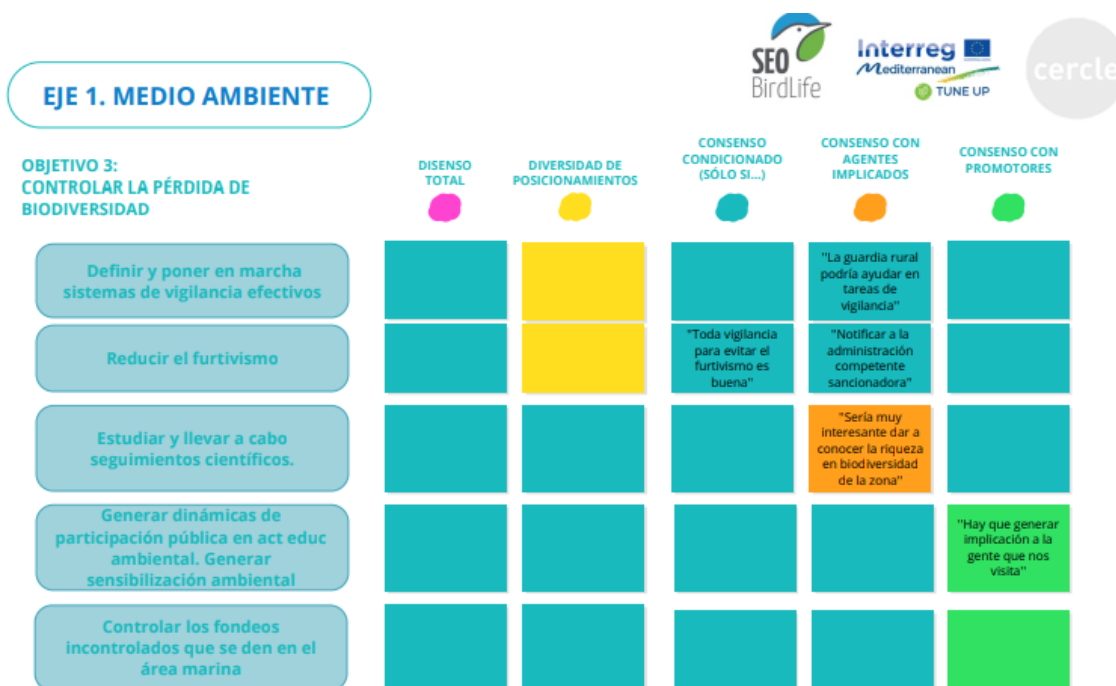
SEO BirdLife

Interreg Mediterranean

TUNE UP

cercle

EJE 1. MEDIO AMBIENTE

OBJETIVO 3:
CONTROLAR LA PÉRDIDA DE BIODIVERSIDAD

DISENSO TOTAL

DIVERSIDAD DE POSICIONAMIENTOS

CONSENSO CONDICIONADO (SÓLO SI...)

CONSENSO CON AGENTES IMPLICADOS

CONSENSO CON PROMOTORES

Definir y poner en marcha sistemas de vigilancia efectivos

"La guardia rural podría ayudar en tareas de vigilancia"

Reducir el furtivismo

"Toda vigilancia para evitar el furtivismo es buena"

"Notificar a la administración competente sancionadora"

Estudiar y llevar a cabo seguimientos científicos.

"Sería muy interesante dar a conocer la riqueza en biodiversidad de la zona"

Generar dinámicas de participación pública en act educ ambiental. Generar sensibilización ambiental

"Hay que generar implicación a la gente que nos visita"

Controlar los fondeos incontrolados que se den en el área marina